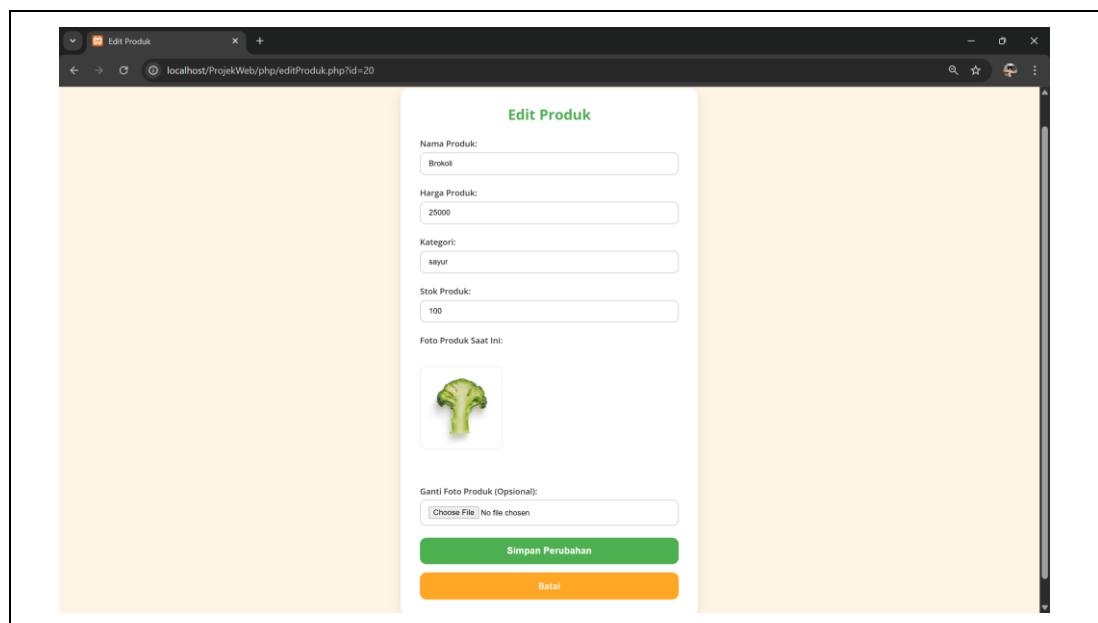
Edit Produk
localhost/ProjekWeb/php/editProduk.php?id=20

Edit Produk

Nama Produk:
Brokoli

Harga Produk:
25000

Kategori:
sayur

Stok Produk:
100

Foto Produk Saat Ini:

Ganti Foto Produk (Opsional):
Choose File No file chosen

Simpan Perubahan

Batal